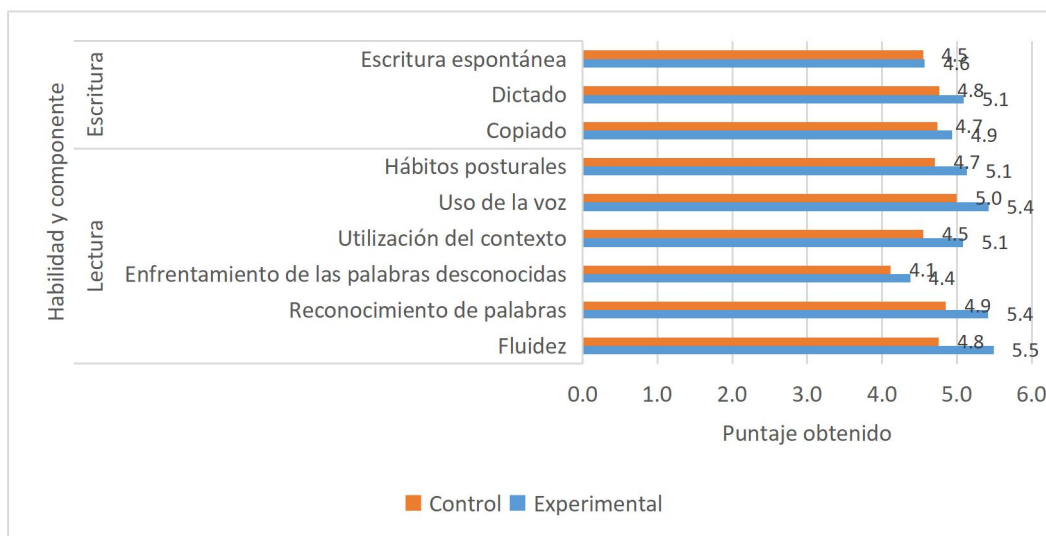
Habilidad y componente

Escritura

Escritura espontánea 4.5 4.6
Dictado 4.8 5.1
Copiado 4.7 4.9

Lectura

Hábitos posturales 4.7 5.1
Uso de la voz 5.0 5.4
Utilización del contexto 4.5 5.1
Enfrentamiento de las palabras desconocidas 4.1 4.4
Reconocimiento de palabras 4.9 5.4
Fluidez 4.8 5.5

0.0 1.0 2.0 3.0 4.0 5.0 6.0

Puntaje obtenido

Control Experimental